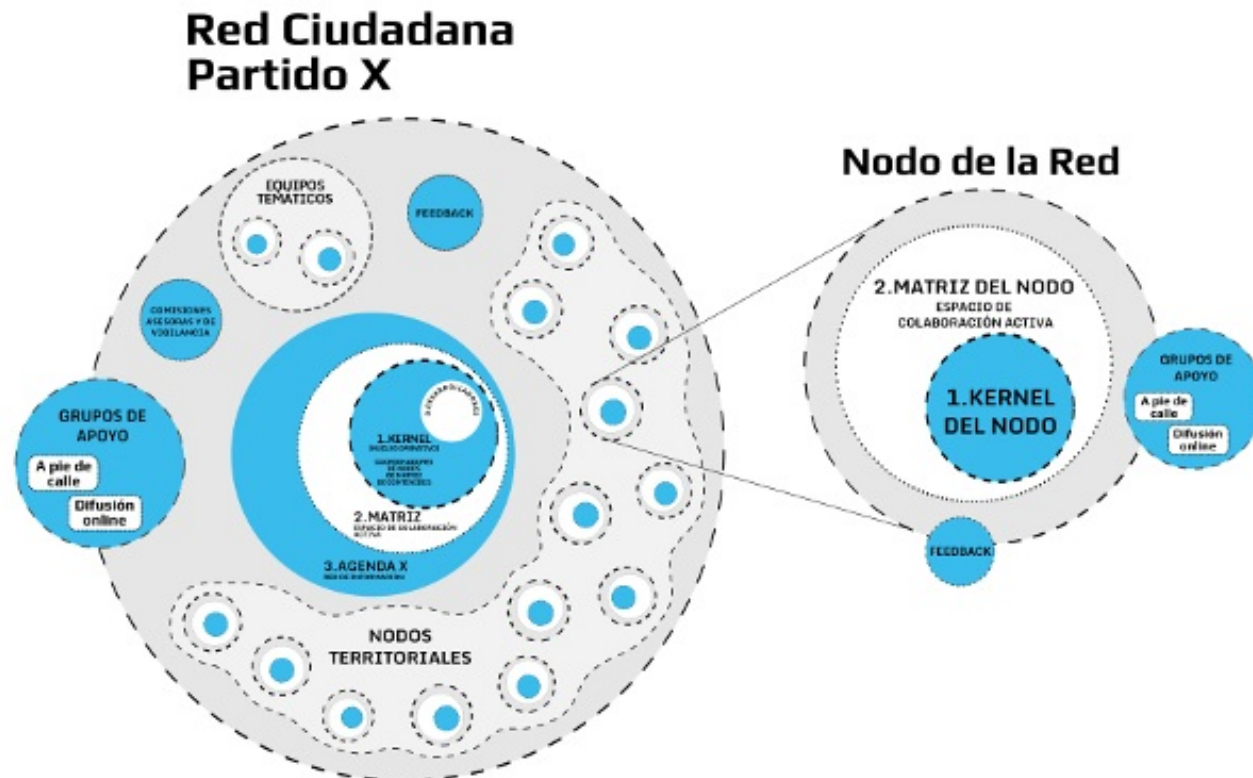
Red Ciudadana
Partido X

EQUIPOS TEMATICOS

FEEDBACK

COMISIONES ASESORAS Y DE VIGILANCIA

GRUPOS DE APOYO

A pie de calle

Difusión online

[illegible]

1.KERNEL
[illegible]

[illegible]

2.MATRIZ
ESPACIO DE COLABORACIÓN ACTIVA

3.AGENDA X
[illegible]

NODOS TERRITORIALES

Nodo de la Red

2.MATRIZ DEL NODO
ESPACIO DE COLABORACIÓN ACTIVA

1.KERNEL DEL NODO

GRUPOS DE APOYO

A pie de calle

Difusión online

FEEDBACK